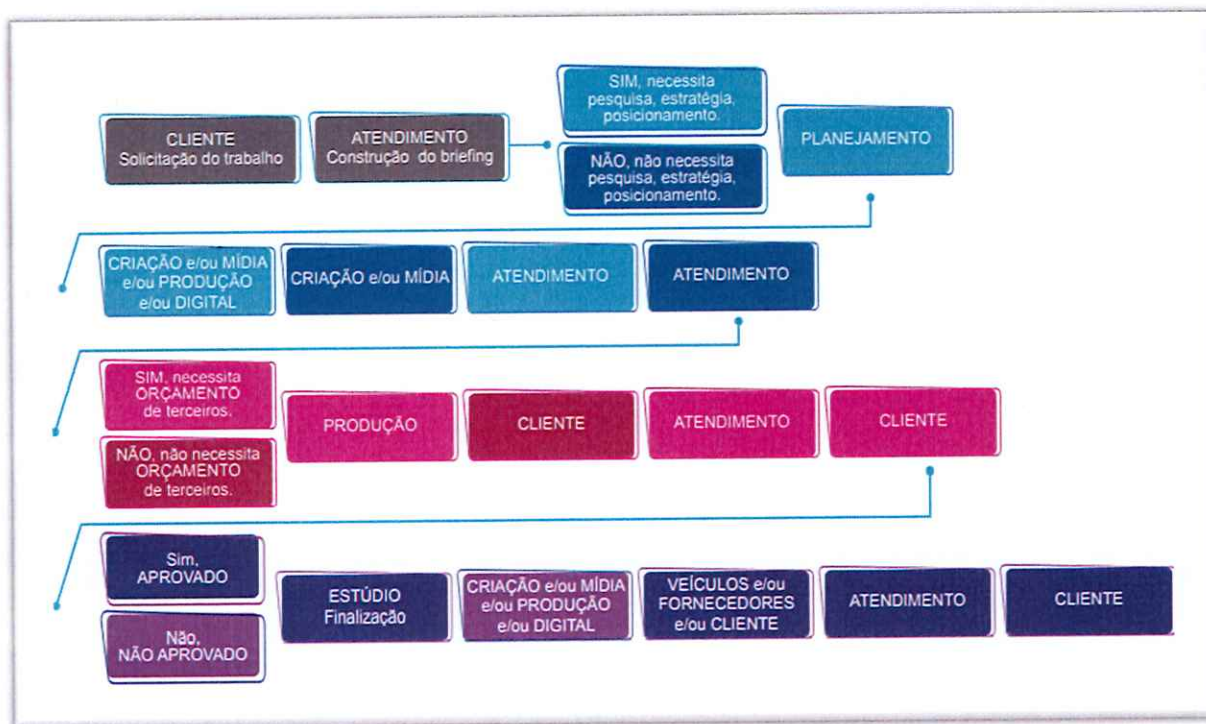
CLIENTE
Solicitação do trabalho

ATENDIMENTO
Construção do briefing

SIM, necessita pesquisa, estratégia, posicionamento.

NÃO, não necessita pesquisa, estratégia, posicionamento.

PLANEJAMENTO

CRIAÇÃO e/ou MÍDIA e/ou PRODUÇÃO e/ou DIGITAL

CRIAÇÃO e/ou MÍDIA

ATENDIMENTO

ATENDIMENTO

SIM, necessita ORÇAMENTO de terceiros.

NÃO, não necessita ORÇAMENTO de terceiros.

PRODUÇÃO

CLIENTE

ATENDIMENTO

CLIENTE

Sim, APROVADO

Não, NÃO APROVADO

ESTÚDIO
Finalização

CRIAÇÃO e/ou MÍDIA e/ou PRODUÇÃO e/ou DIGITAL

VEÍCULOS e/ou FORNECEDORES e/ou CLIENTE

ATENDIMENTO

CLIENTE